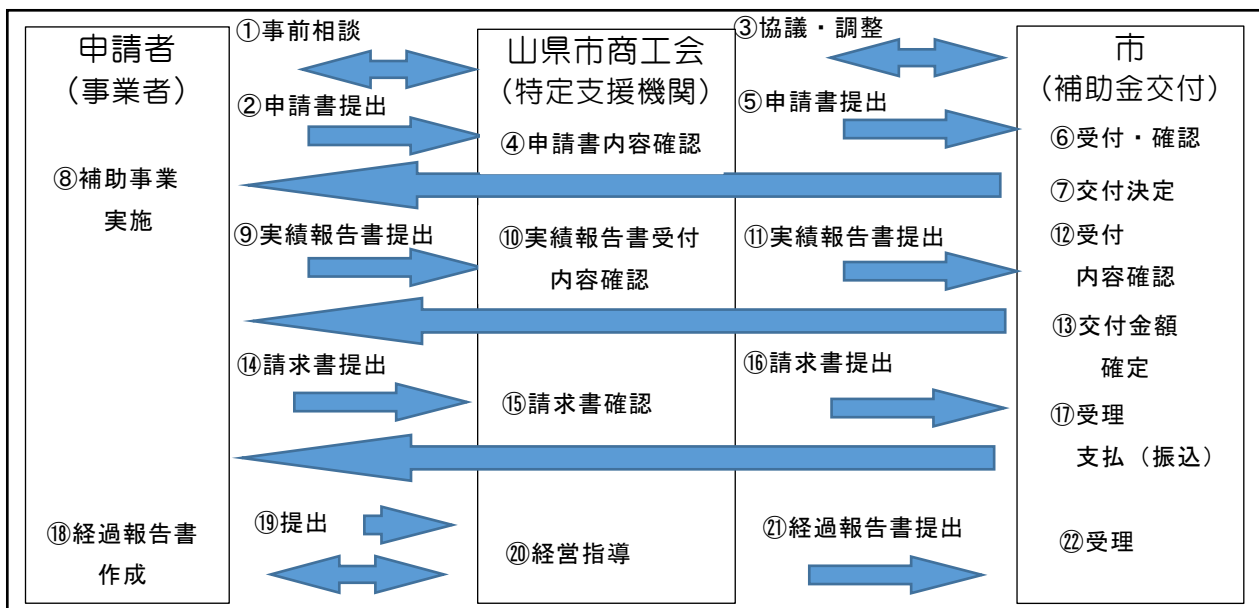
申請者
（事業者）

⑧補助事業
実施

⑱経過報告書
作成

①事前相談

②申請書提出

⑨実績報告書提出

⑭請求書提出

⑲提出

山県市商工会
（特定支援機関）

④申請書内容確認

⑩実績報告書受付
内容確認

⑮請求書確認

⑳経営指導

③協議・調整

⑤申請書提出

⑪実績報告書提出

⑯請求書提出

㉑経過報告書提出

市
（補助金交付）

⑥受付・確認

⑦交付決定

⑫受付
内容確認

⑬交付金額
確定

⑰受理
支払（振込）

㉒受理